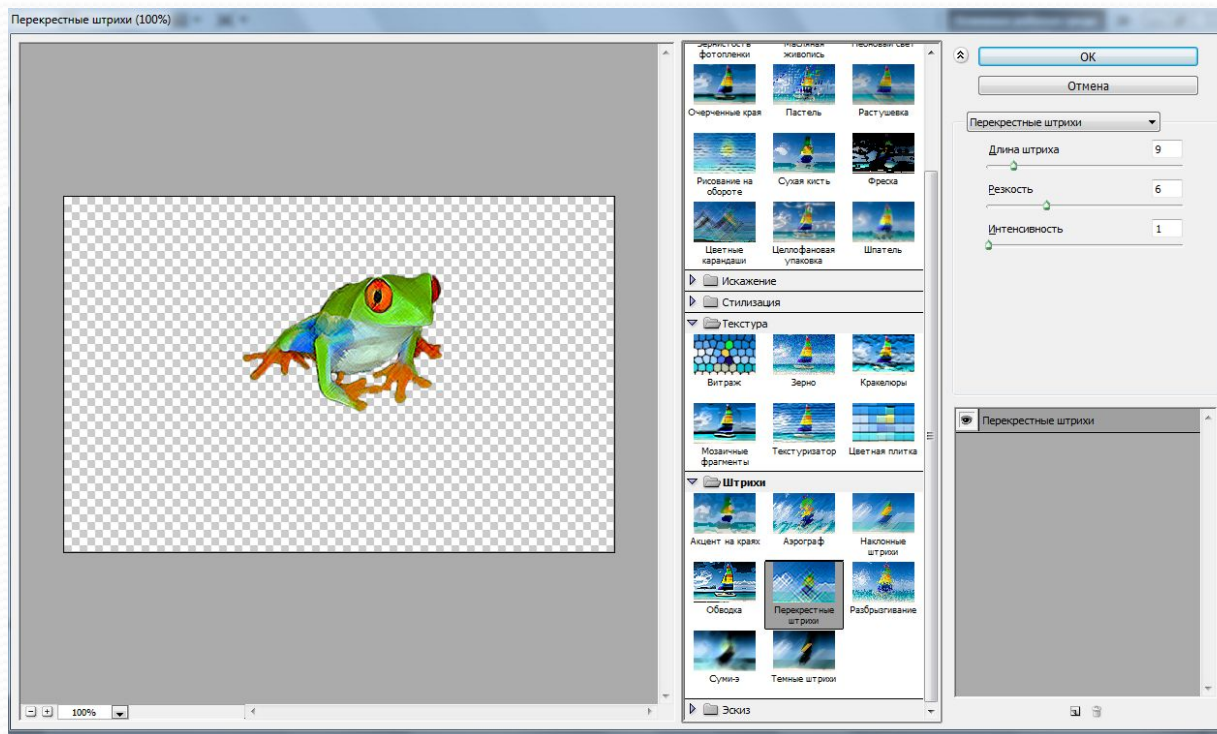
Перекрестные штрихи (100%)

Зернистость фотопленки
Масляная живопись
Неоновый свет
Очерченные края
Пастель
Растушевка
Рисование на обороте
Сухая кисть
Фреска
Цветные карандаши
Целлофановая упаковка
Шпатель
Искажение
Стилизация
Текстура
Витраж
Зерно
Кракелюры
Мозаичные фрагменты
Текстуризатор
Цветная плитка
Штрихи
Акцент на краях
Аэрограф
Наклонные штрихи
Обводка
Перекрестные штрихи
Разбрызгивание
Суми-э
Темные штрихи
Эскиз

OK
Отмена
Перекрестные штрихи
Длина штриха 9
Резкость 6
Интенсивность 1

Перекрестные штрихи

100%